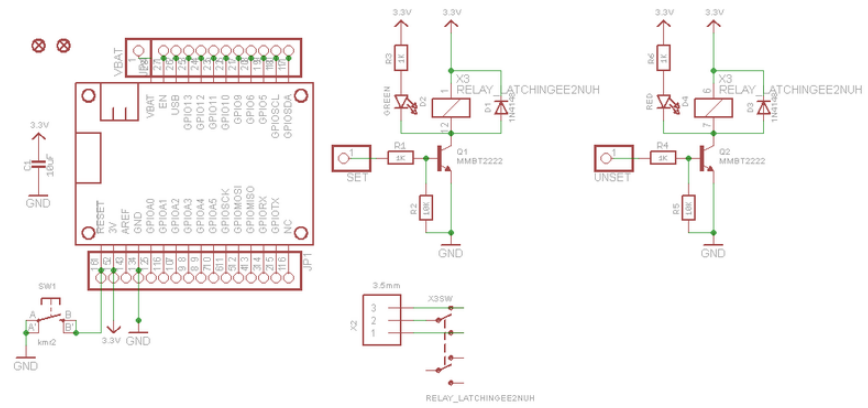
VBAT
1
VBAT
EN
USB
GPIO13
GPIO12
GPIO11
GPIO10
GPIO9
GPIO6
GPIO5
GPIOSCL
GPIOSDA
3.3V
C1
10uF
GND
RESET
3V
AREF
GND
GPIOA0
GPIOA1
GPIOA2
GPIOA3
GPIOA4
GPIOA5
GPIOSCK
GPIOMOSI
GPIOMISO
GPIORX
GPIOTX
NC
JP1
SW1
A
B
A'
B'
kmi2
GND
3.3V
GND
3.3V
3.3V
R3
1K
GREEN
D2
X3
RELAY_LATCHINGEE2NUH
1
12
D1
1N4148
1
SET
R1
1K
Q1
MMBT2222
R2
10K
GND
3.3V
3.3V
R6
1K
RED
D4
X3
RELAY_LATCHINGEE2NUH
6
7
D3
1N4148
1
UNSET
R4
1K
Q2
MMBT2222
R5
10K
GND
3.5mm
X3SW
X2
3
2
1
RELAY_LATCHINGEE2NUH